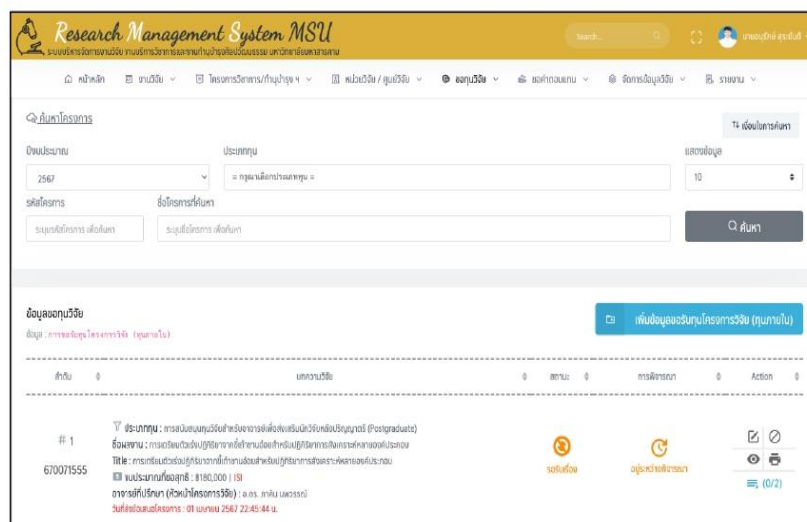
Research Management System MSU
ระบบบริหารจัดการงานวิจัย งานบริการวิชาการและงานทำนุบำรุงศิลปวัฒนธรรม มหาวิทยาลัยมหาสารคาม

Search...

นายอนุรักษ์ สุขเจริญ

หน้าหลัก | งานวิจัย | โครงการวิชาการ/ทำนุบำรุงฯ | หน่วยวิจัย / ศูนย์วิจัย | ขอทุนวิจัย | ขอค่าตอบแทน | จัดการข้อมูลวิจัย | รายงาน

ค้นหาโครงการ

เงื่อนไขการค้นหา

ปีงบประมาณ
2567

ประเภททุน
= กรุณาเลือกประเภททุน =

แสดงข้อมูล
10

รหัสโครงการ
ระบุรหัสโครงการ เพื่อค้นหา

ชื่อโครงการที่ค้นหา
ระบุชื่อโครงการ เพื่อค้นหา

ค้นหา

ข้อมูลขอทุนวิจัย
ข้อมูล : การขอรับทุนโครงการวิจัย (ทุนภายใน)

เพิ่มข้อมูลขอรับทุนโครงการวิจัย (ทุนภายใน)

| ลำดับ | บทความวิจัย | สถานะ | การพิจารณา | Action |
|---|---|---|---|---|
| # 1 670071555 | ประเภททุน : ทุนสนับสนุนงานวิจัยสำหรับอาจารย์เพื่อส่งเสริมนักวิจัยหลังปริญญาตรี (Postgraduate) ชื่อผลงาน : การเตรียมตัวเรียนปฏิบัติการจากที่บ้านอย่างสำหรับปฏิบัติการการสังเคราะห์หลายองค์ประกอบ Title : การเตรียมตัวเรียนปฏิบัติการจากที่บ้านสำหรับปฏิบัติการการสังเคราะห์หลายองค์ประกอบ งบประมาณที่ขอสุทธิ : 8180,000 \| ISI อาจารย์ที่ปรึกษา (หัวหน้าโครงการวิจัย) : ผ.ศ. ภาคิน มหวรรณ์ วันที่ส่งข้อเสนอโครงการ : 01 เมษายน 2567 22:45:44 น. | รอรับเรื่อง | อยู่ระหว่างพิจารณา | (0/2) |